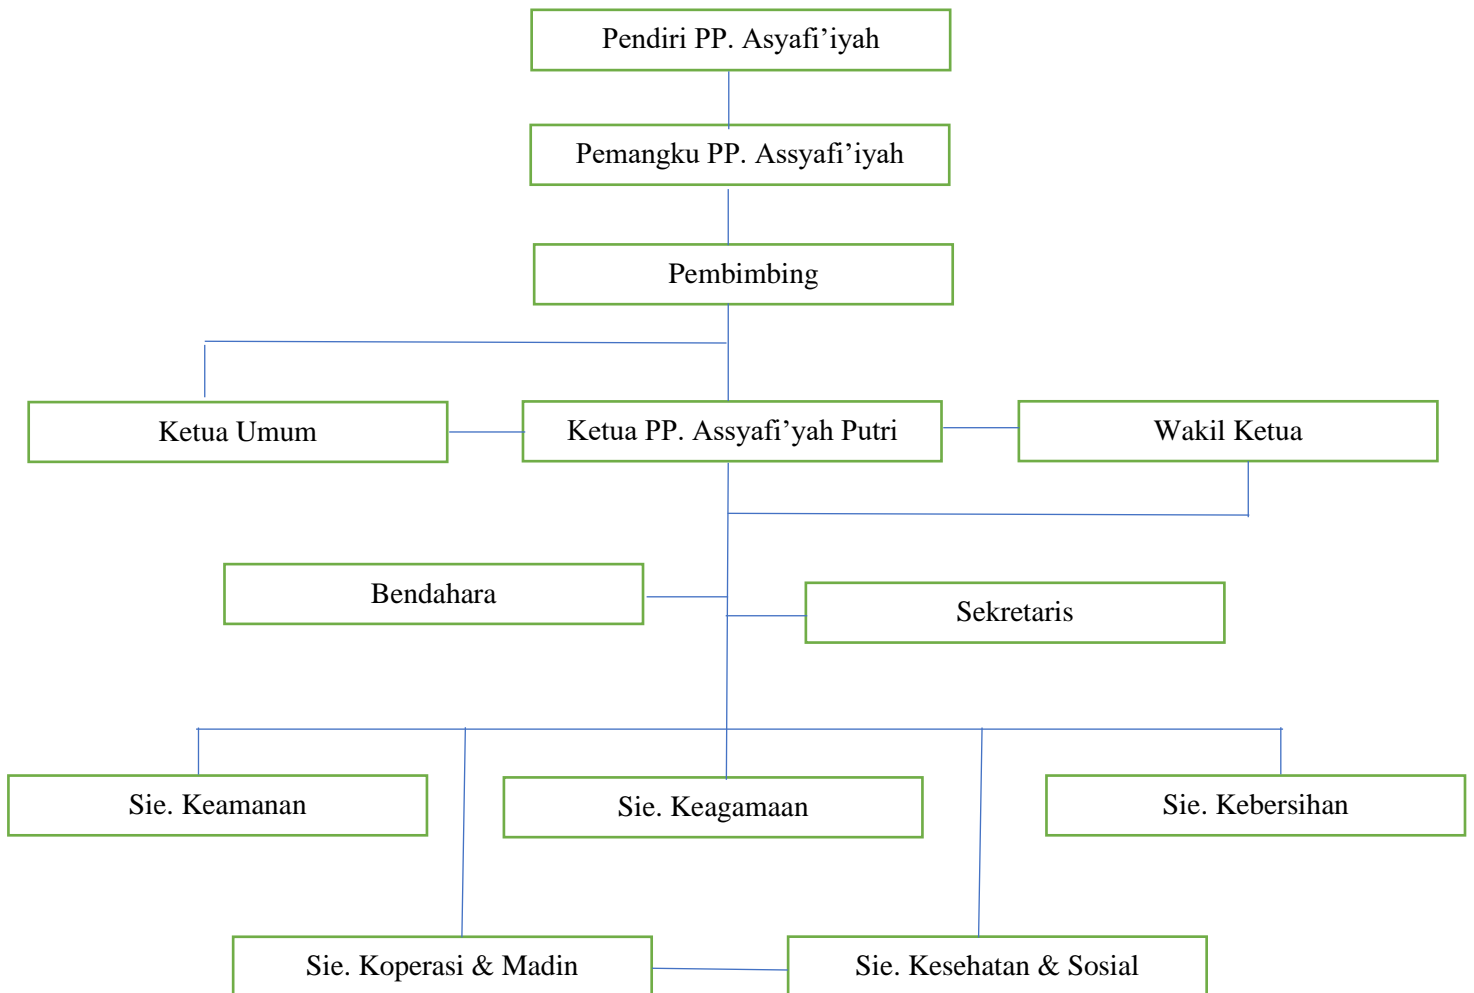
Pendiri PP. Asyafi'iyah

Pemangku PP. Assyafi'iyah

Pembimbing

Ketua Umum

Ketua PP. Assyafi'yah Putri

Wakil Ketua

Bendahara

Sekretaris

Sie. Keamanan

Sie. Keagamaan

Sie. Kebersihan

Sie. Koperasi & Madin

Sie. Kesehatan & Sosial